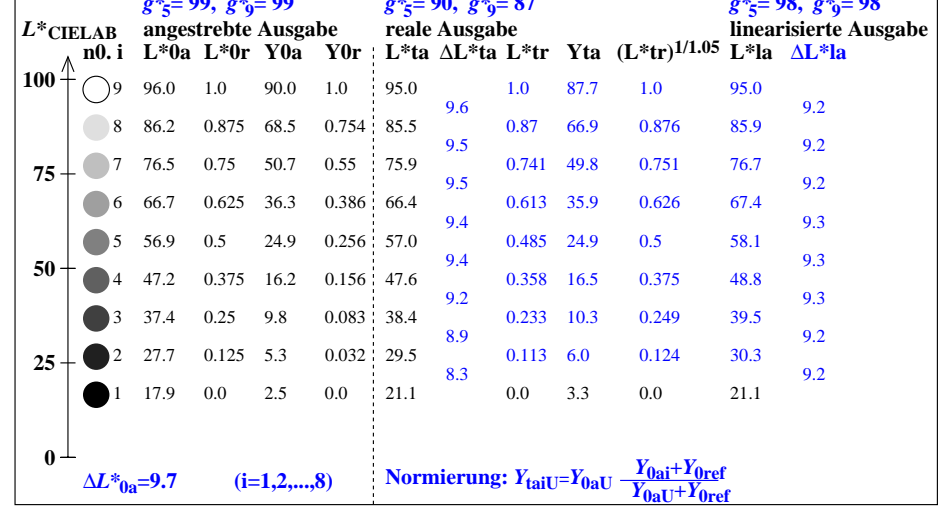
$g^*_5$= 99, $g^*_9$= 99 | $g^*_5$= 90, $g^*_9$= 87 | $g^*_5$= 98, $g^*_9$= 98

$L^*_{CIELAB}$

| n0. i | L*0a | L*0r | Y0a | Y0r | L*ta | ΔL*ta | L*tr | Yta | (L*tr)$^{1/1.05}$ | L*la | ΔL*la |
|---|---|---|---|---|---|---|---|---|---|---|---|
| | angestrebte Ausgabe | | | | reale Ausgabe | | | | | linearisierte Ausgabe | |
| 9 | 96.0 | 1.0 | 90.0 | 1.0 | 95.0 | | 1.0 | 87.7 | 1.0 | 95.0 | |
| | | | | | | 9.6 | | | | | 9.2 |
| 8 | 86.2 | 0.875 | 68.5 | 0.754 | 85.5 | | 0.87 | 66.9 | 0.876 | 85.9 | |
| | | | | | | 9.5 | | | | | 9.2 |
| 7 | 76.5 | 0.75 | 50.7 | 0.55 | 75.9 | | 0.741 | 49.8 | 0.751 | 76.7 | |
| | | | | | | 9.5 | | | | | 9.2 |
| 6 | 66.7 | 0.625 | 36.3 | 0.386 | 66.4 | | 0.613 | 35.9 | 0.626 | 67.4 | |
| | | | | | | 9.4 | | | | | 9.3 |
| 5 | 56.9 | 0.5 | 24.9 | 0.256 | 57.0 | | 0.485 | 24.9 | 0.5 | 58.1 | |
| | | | | | | 9.4 | | | | | 9.3 |
| 4 | 47.2 | 0.375 | 16.2 | 0.156 | 47.6 | | 0.358 | 16.5 | 0.375 | 48.8 | |
| | | | | | | 9.2 | | | | | 9.3 |
| 3 | 37.4 | 0.25 | 9.8 | 0.083 | 38.4 | | 0.233 | 10.3 | 0.249 | 39.5 | |
| | | | | | | 8.9 | | | | | 9.2 |
| 2 | 27.7 | 0.125 | 5.3 | 0.032 | 29.5 | | 0.113 | 6.0 | 0.124 | 30.3 | |
| | | | | | | 8.3 | | | | | 9.2 |
| 1 | 17.9 | 0.0 | 2.5 | 0.0 | 21.1 | | 0.0 | 3.3 | 0.0 | 21.1 | |

100
75
50
25
0

$\Delta L^*_{0a}$=9.7 (i=1,2,...,8)

Normierung: $Y_{taiU}=Y_{0aU}\frac{Y_{0ai}+Y_{0ref}}{Y_{0aU}+Y_{0ref}}$